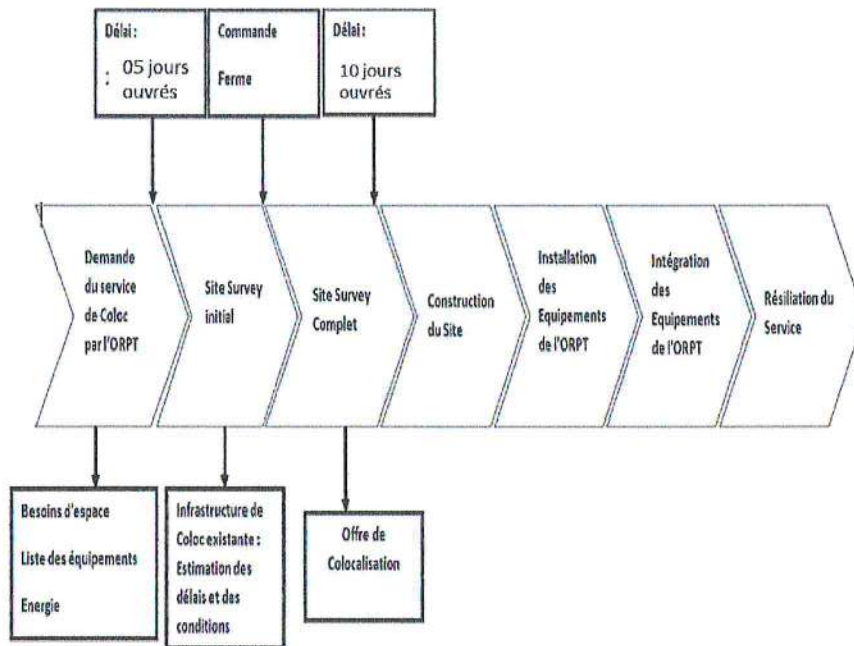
Délai :
: 05 jours ouvrés

Commande Ferme

Délai :
10 jours ouvrés

Demande du service de Coloc par l'ORPT

Site Survey initial

Site Survey Complet

Construction du Site

Installation des Equipements de l'ORPT

Intégration des Equipements de l'ORPT

Résiliation du Service

Besoins d'espace
Liste des équipements
Energie

Infrastructure de Coloc existante : Estimation des délais et des conditions

Offre de Colocalisation